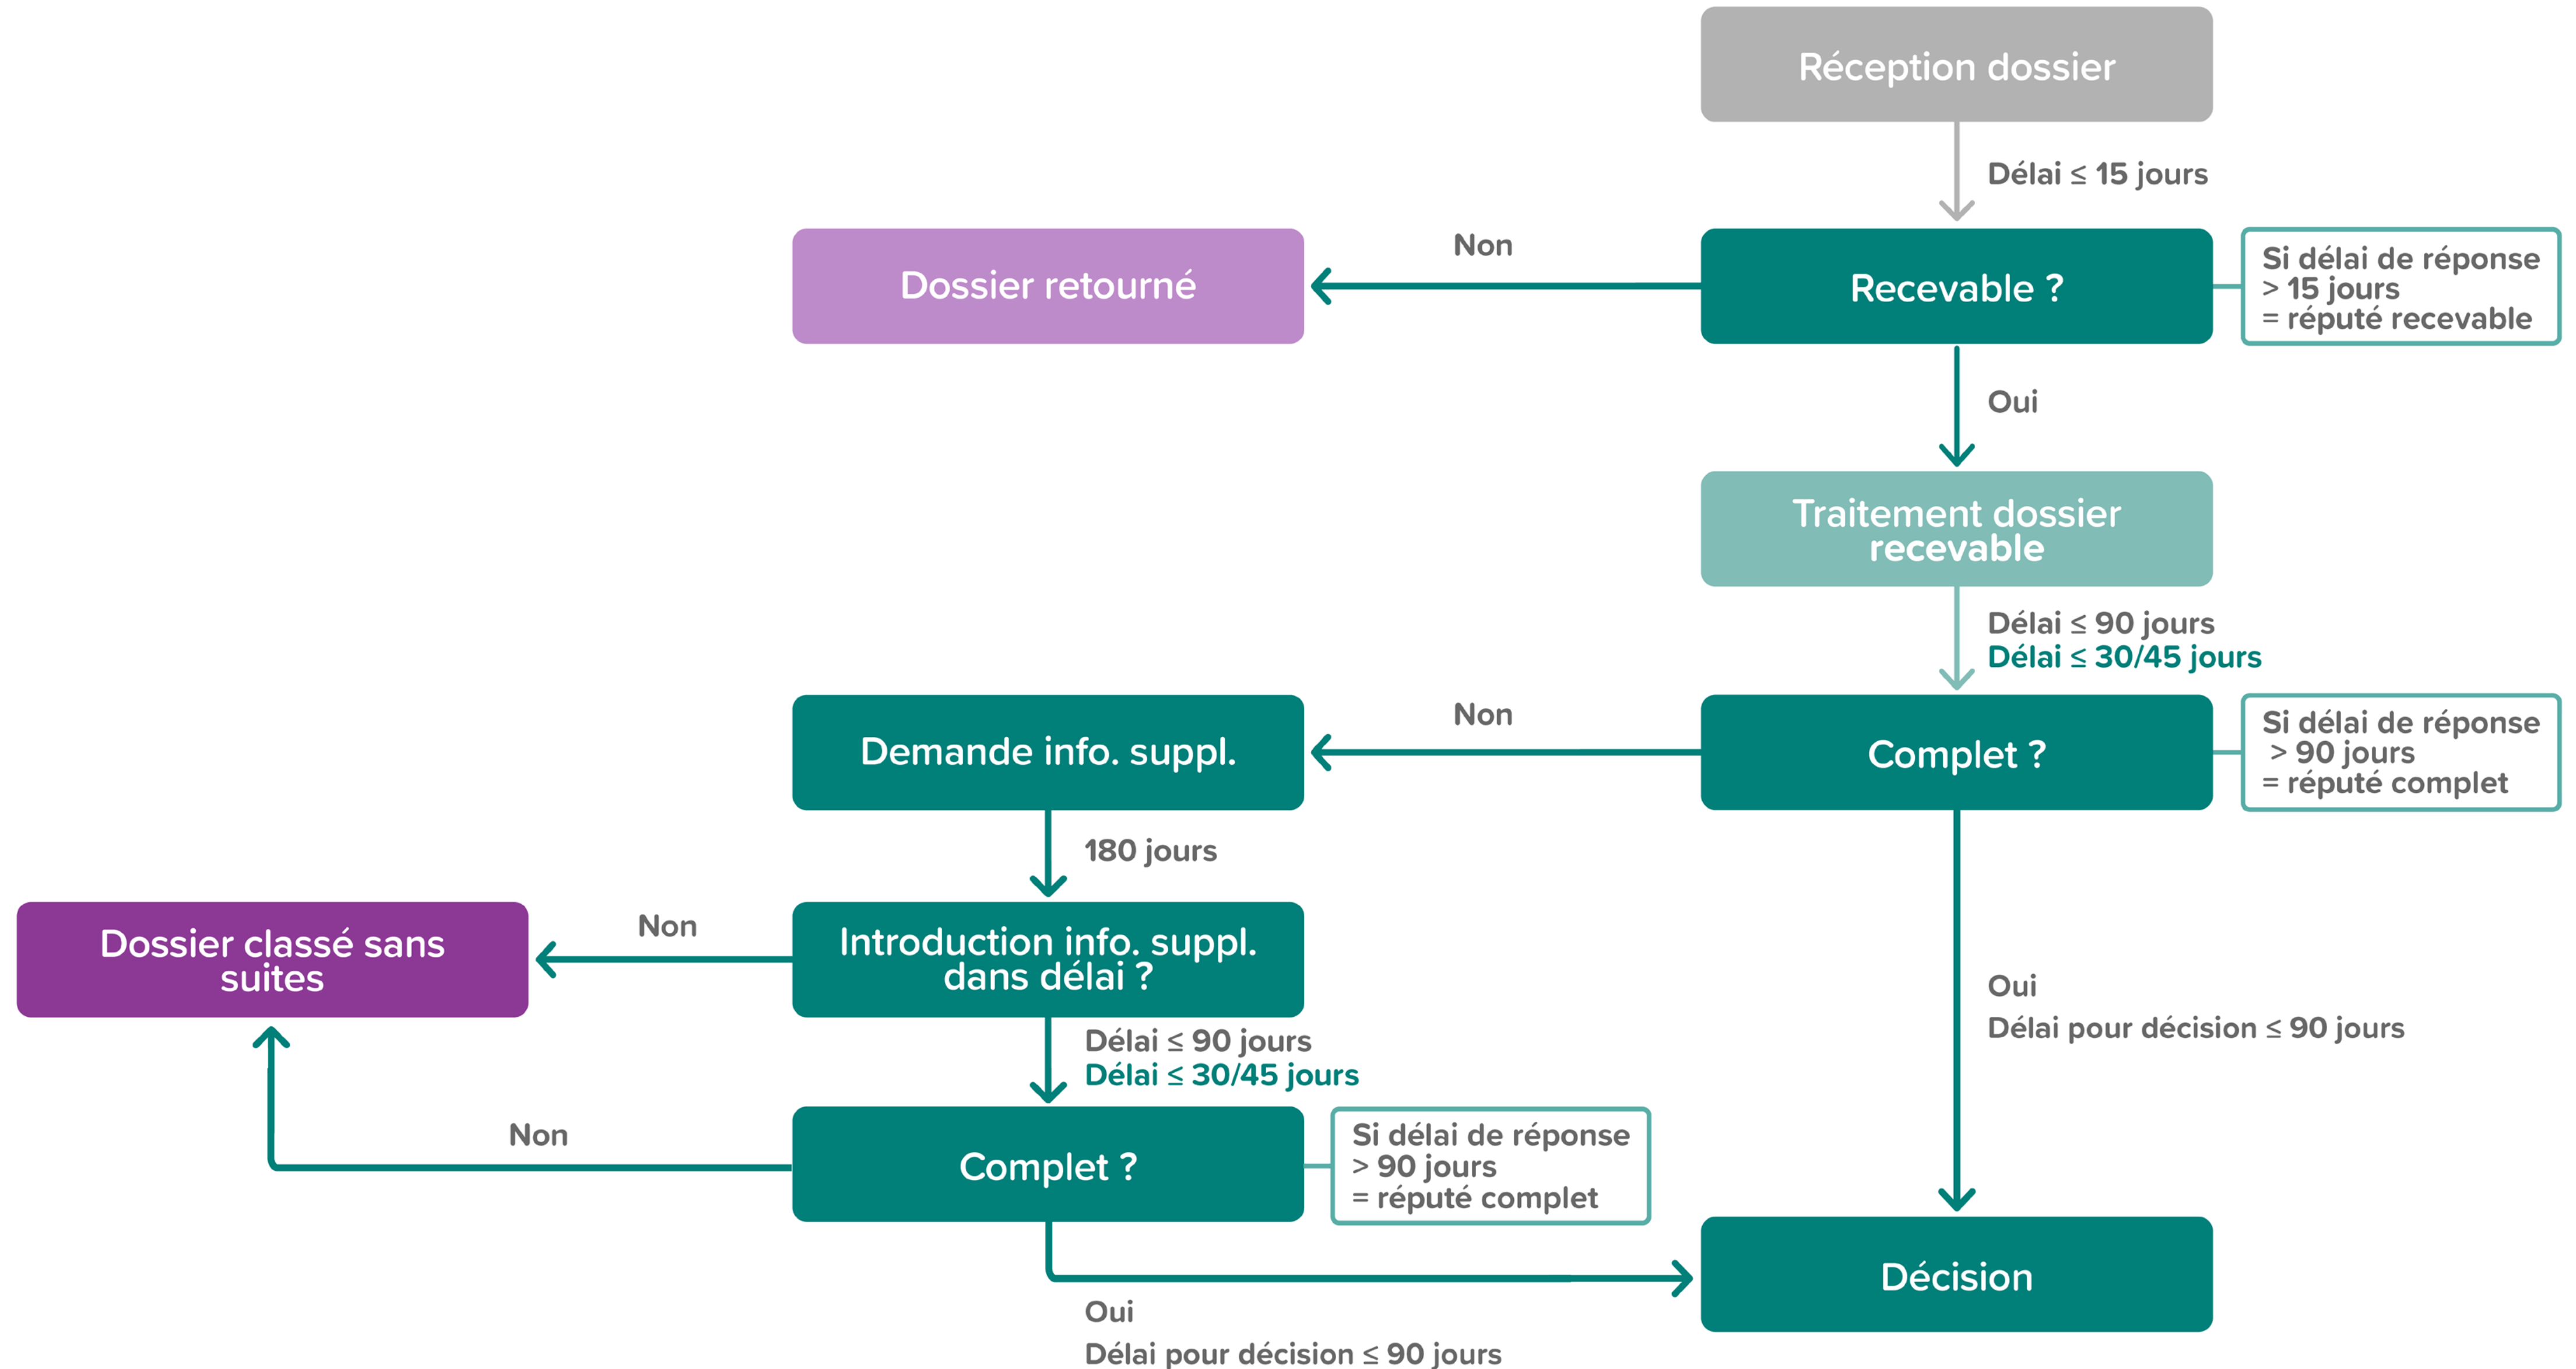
Réception dossier

Délai ≤ 15 jours

Non

Dossier retourné

Recevable ?

Si délai de réponse > 15 jours = réputé recevable

Oui

Traitement dossier recevable

Délai ≤ 90 jours
Délai ≤ 30/45 jours

Non

Demande info. suppl.

Complet ?

Si délai de réponse > 90 jours = réputé complet

180 jours

Non

Dossier classé sans suites

Introduction info. suppl. dans délai ?

Oui
Délai pour décision ≤ 90 jours

Délai ≤ 90 jours
Délai ≤ 30/45 jours

Non

Complet ?

Si délai de réponse > 90 jours = réputé complet

Décision

Oui
Délai pour décision ≤ 90 jours